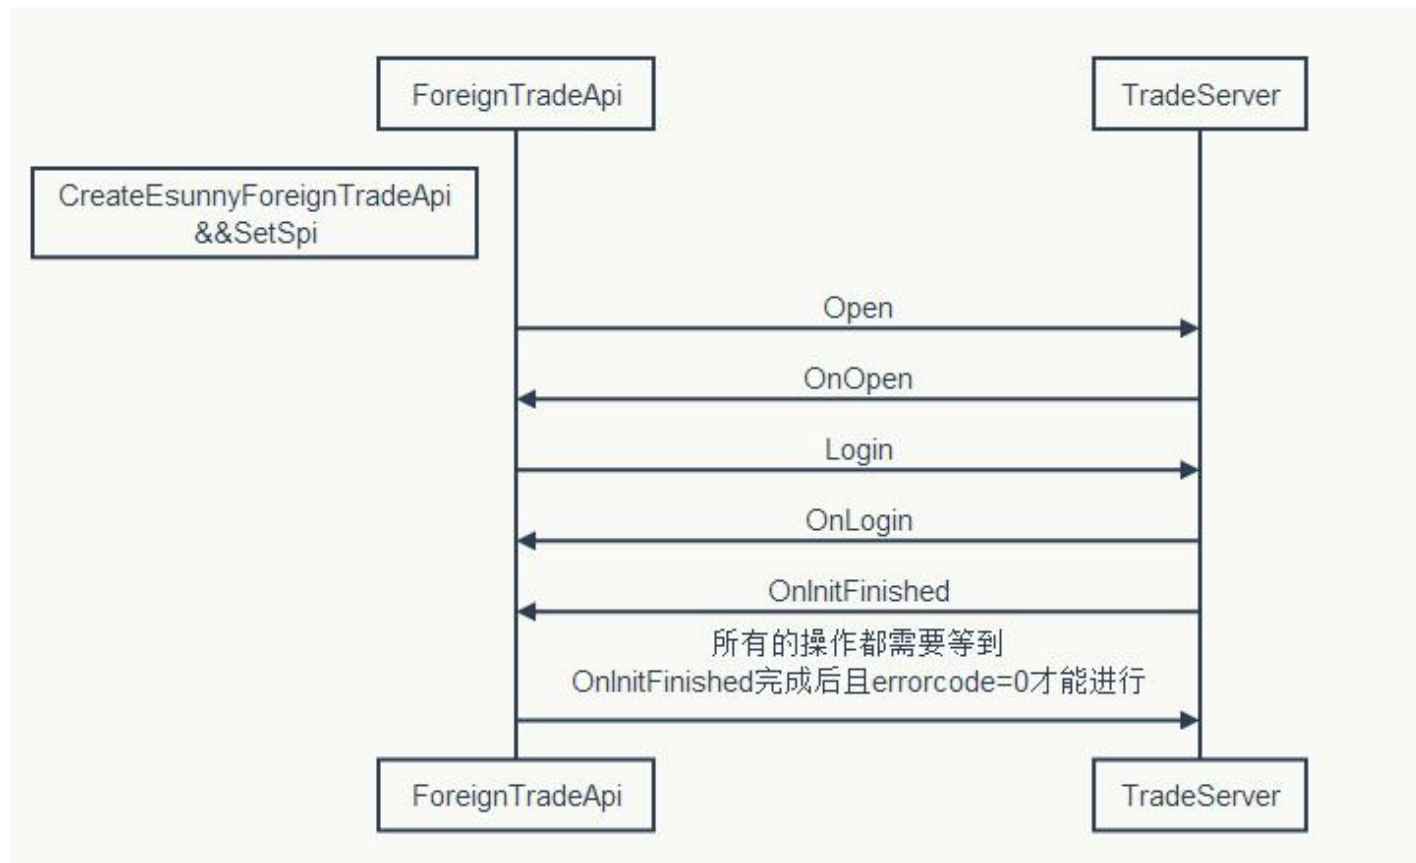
ForeignTradeApi

TradeServer

CreateEsunnyForeignTradeApi &&SetSpi

Open

OnOpen

Login

OnLogin

OnInitFinished

所有的操作都需要等到 OnInitFinished完成后且errorcode=0才能进行

ForeignTradeApi

TradeServer